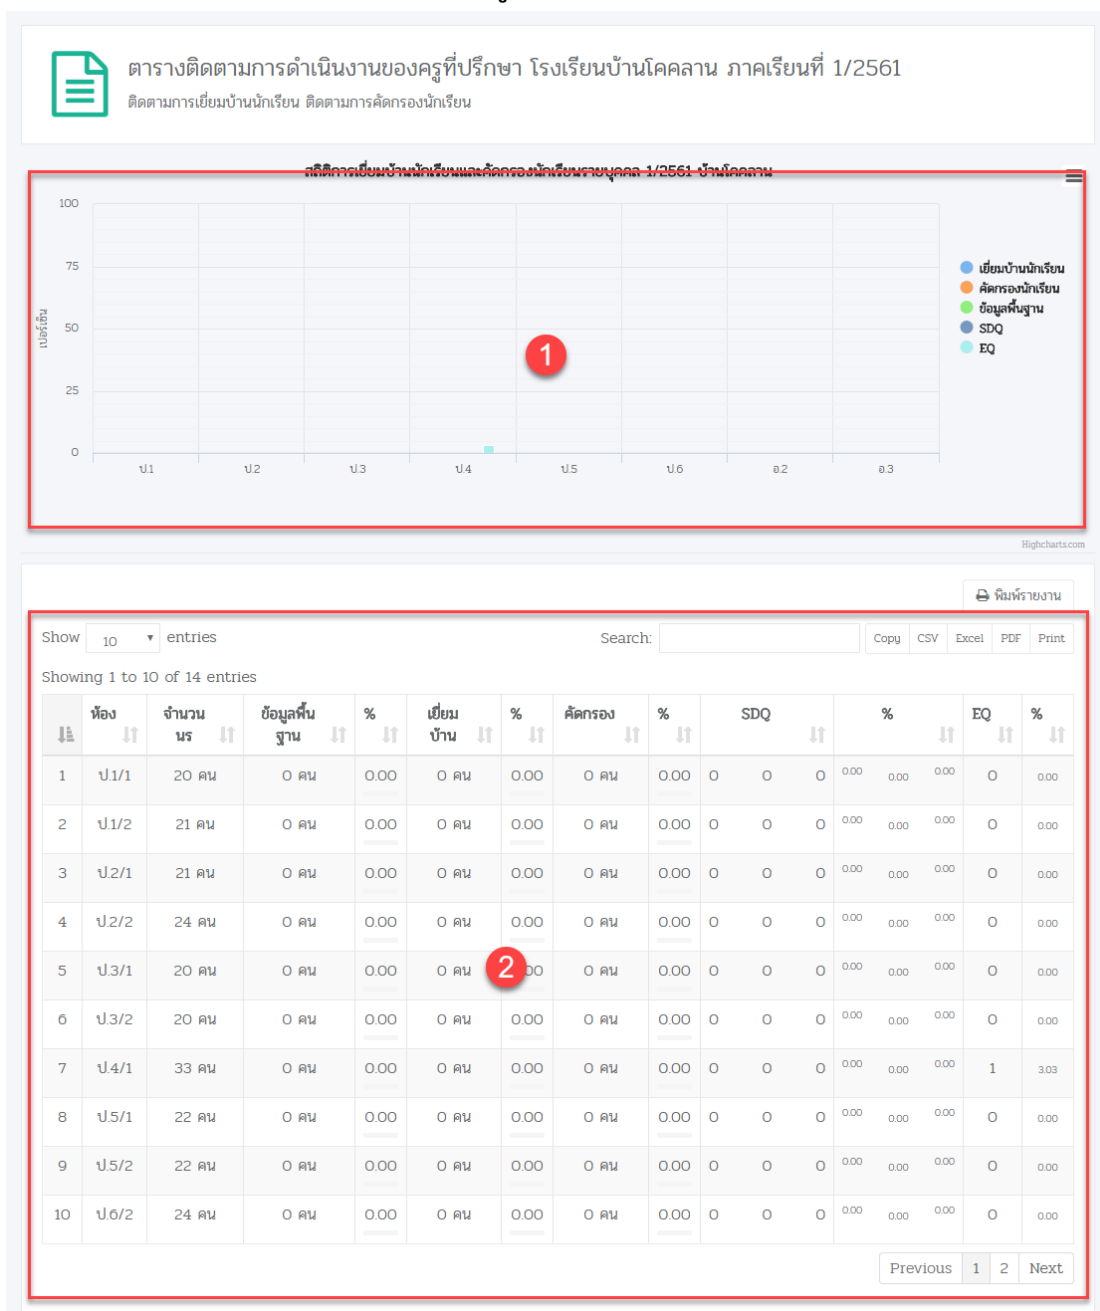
ตารางติดตามการดำเนินงานของครูที่ปรึกษา โรงเรียนบ้านโคคลาน ภาคเรียนที่ 1/2561

ติดตามการเยี่ยมบ้านนักเรียน ติดตามการคัดกรองนักเรียน

สถิติการเยี่ยมบ้านนักเรียนและคัดกรองนักเรียนรายบุคคล 1/2561 บ้านโคคลาน

100
75
50
25
0

เปอร์เซ็น

ป1 ป2 ป3 ป4 ป5 ป6 อ2 อ3

เยี่ยมบ้านนักเรียน
คัดกรองนักเรียน
ข้อมูลพื้นฐาน
SDQ
EQ

1

Highcharts.com

พิมพ์รายงาน

Show 10 entries

Search:

Copy CSV Excel PDF Print

Showing 1 to 10 of 14 entries

| | ห้อง | จำนวน นร | ข้อมูลพื้นฐาน | % | เยี่ยมบ้าน | % | คัดกรอง | % | SDQ | | | % | | EQ | % |
|---|---|---|---|---|---|---|---|---|---|---|---|---|---|---|---|
| 1 | ป.1/1 | 20 คน | 0 คน | 0.00 | 0 คน | 0.00 | 0 คน | 0.00 | 0 | 0 | 0 | 0.00 | 0.00 0.00 | 0 | 0.00 |
| 2 | ป.1/2 | 21 คน | 0 คน | 0.00 | 0 คน | 0.00 | 0 คน | 0.00 | 0 | 0 | 0 | 0.00 | 0.00 0.00 | 0 | 0.00 |
| 3 | ป.2/1 | 21 คน | 0 คน | 0.00 | 0 คน | 0.00 | 0 คน | 0.00 | 0 | 0 | 0 | 0.00 | 0.00 0.00 | 0 | 0.00 |
| 4 | ป.2/2 | 24 คน | 0 คน | 0.00 | 0 คน | 0.00 | 0 คน | 0.00 | 0 | 0 | 0 | 0.00 | 0.00 0.00 | 0 | 0.00 |
| 5 | ป.3/1 | 20 คน | 0 คน | 0.00 | 0 คน | 2 00 | 0 คน | 0.00 | 0 | 0 | 0 | 0.00 | 0.00 0.00 | 0 | 0.00 |
| 6 | ป.3/2 | 20 คน | 0 คน | 0.00 | 0 คน | 0.00 | 0 คน | 0.00 | 0 | 0 | 0 | 0.00 | 0.00 0.00 | 0 | 0.00 |
| 7 | ป.4/1 | 33 คน | 0 คน | 0.00 | 0 คน | 0.00 | 0 คน | 0.00 | 0 | 0 | 0 | 0.00 | 0.00 0.00 | 1 | 3.03 |
| 8 | ป.5/1 | 22 คน | 0 คน | 0.00 | 0 คน | 0.00 | 0 คน | 0.00 | 0 | 0 | 0 | 0.00 | 0.00 0.00 | 0 | 0.00 |
| 9 | ป.5/2 | 22 คน | 0 คน | 0.00 | 0 คน | 0.00 | 0 คน | 0.00 | 0 | 0 | 0 | 0.00 | 0.00 0.00 | 0 | 0.00 |
| 10 | ป.6/2 | 24 คน | 0 คน | 0.00 | 0 คน | 0.00 | 0 คน | 0.00 | 0 | 0 | 0 | 0.00 | 0.00 0.00 | 0 | 0.00 |

Previous 1 2 Next